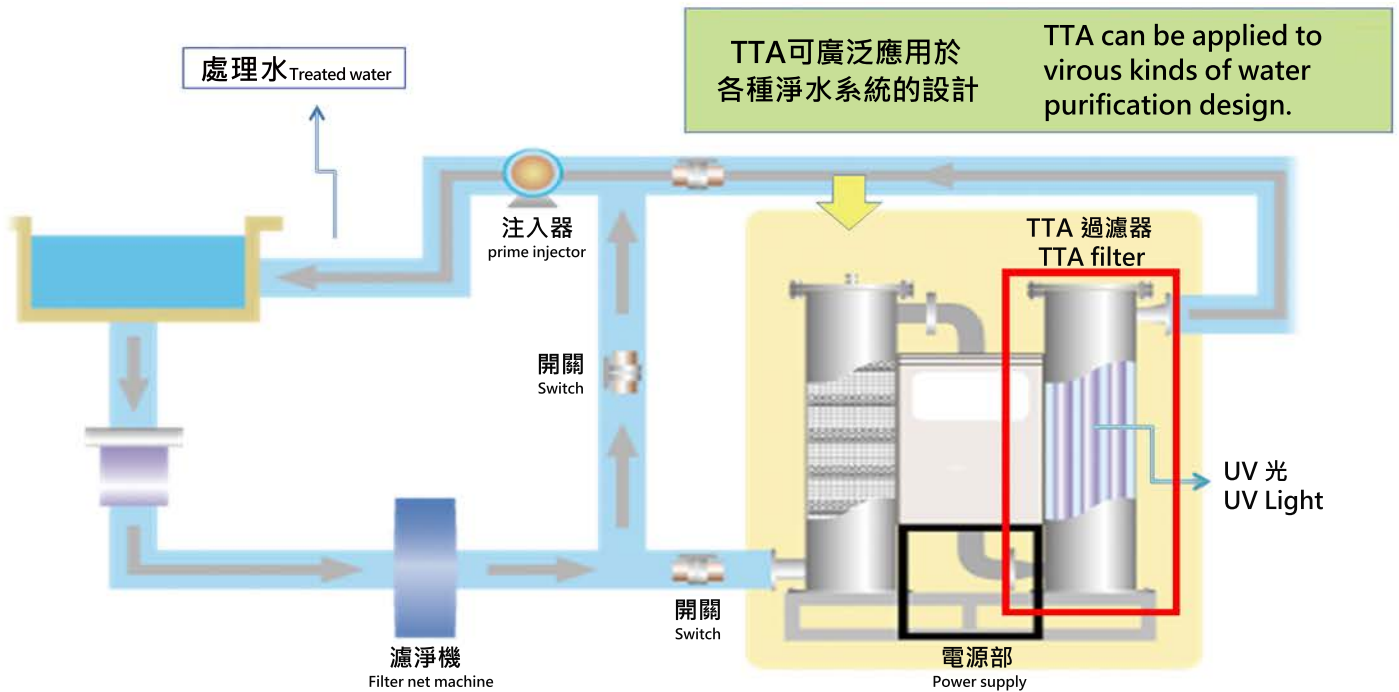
TTA可廣泛應用於各種淨水系統的設計

TTA can be applied to virous kinds of water purification design.

處理水Treated water

注入器
prime injector

TTA 過濾器
TTA filter

開關
Switch

UV 光
UV Light

開關
Switch

濾淨機
Filter net machine

電源部
Power supply